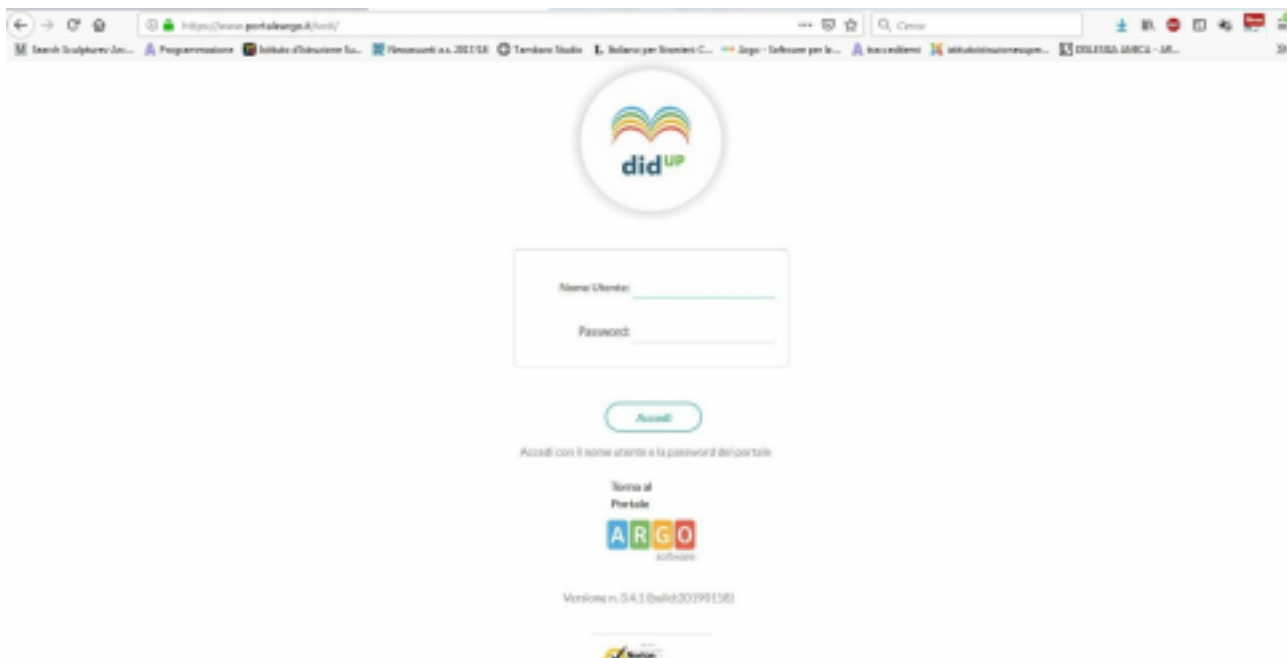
https://www.portaleargo.it/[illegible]/

Q Cerca

Search Sculptures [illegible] Programmazione Istituto d'Istruzione Su... Nessuno a.s. 2017/18 Tamburo Studio Italiano per Stranieri C... Argo - Software per la... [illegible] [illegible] DISLESSIA AMICA - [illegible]

did$^{UP}$

Nome Utente:

Password:

Accedi

Accedi con il nome utente e la password del portale

Torna al Portale

ARGO software

Versione n. 3.4.1 (build 20190118)

Norton